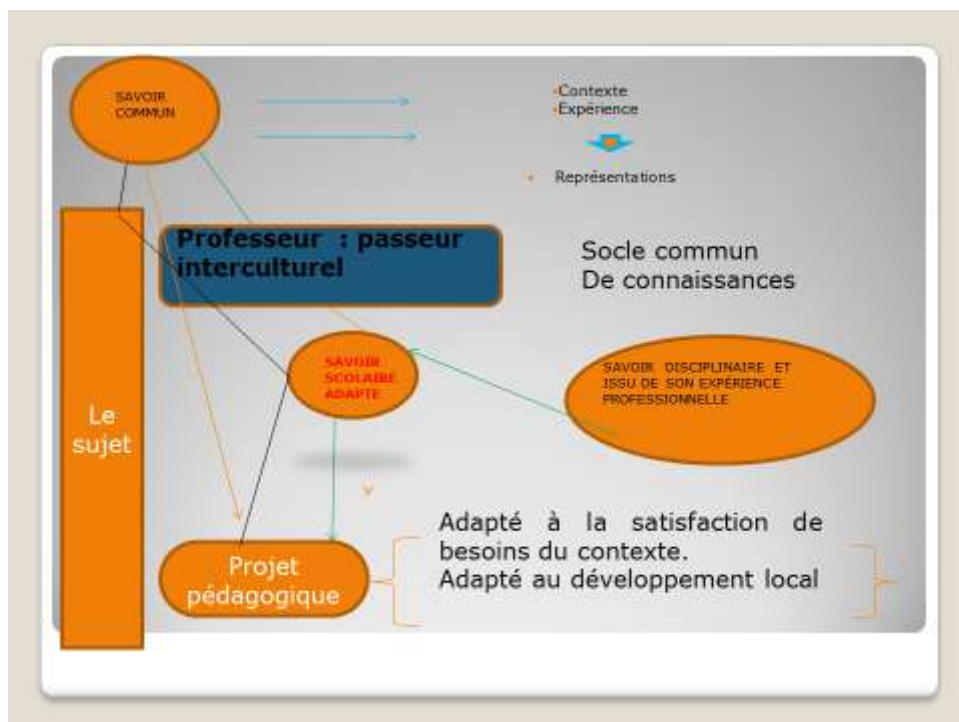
SAVOIR COMMUN

Contexte
Expérience

Représentations

Professeur : passeur interculturel

Socle commun
De connaissances

Le sujet

SAVOIR SCOLAIRE ADAPTE

SAVOIR DISCIPLINAIRE ET ISSU DE SON EXPÉRIENCE PROFESSIONNELLE

Projet pédagogique

Adapté à la satisfaction de besoins du contexte.
Adapté au développement local